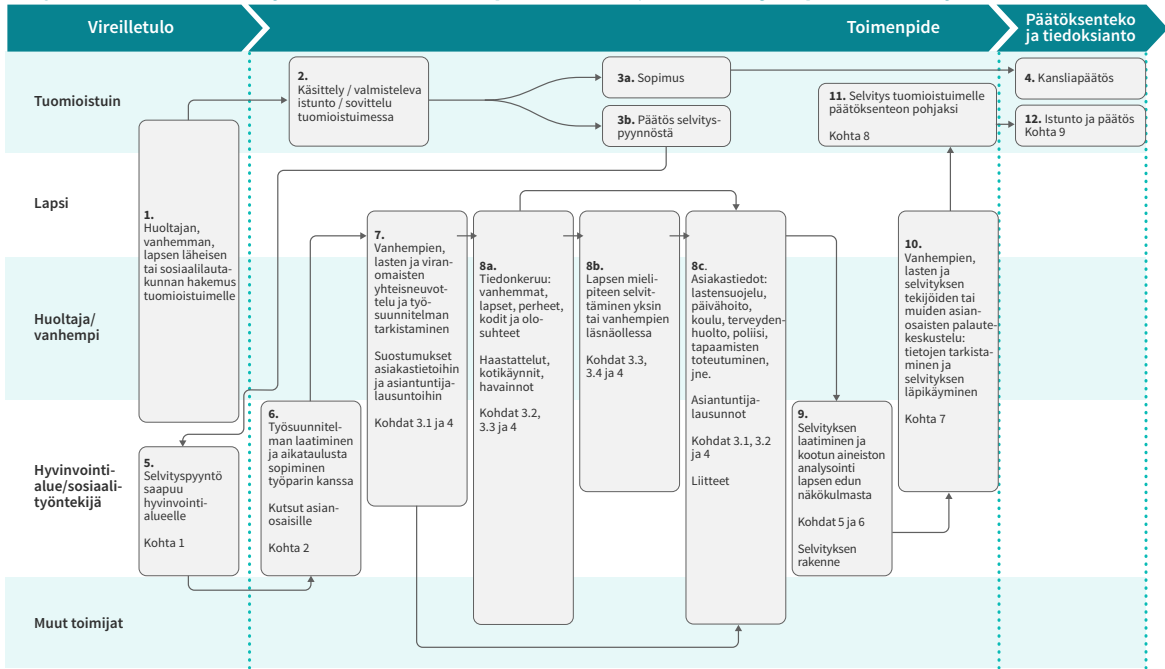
Vireilletulo

Toimenpide

Päätöksenteko ja tiedoksianto

Tuomioistuin

Lapsi

Huoltaja/ vanhempi

Hyvinvointialue/sosiaalityöntekijä

Muut toimijat

1. Huoltajan, vanhemman, lapsen läheisen tai sosiaalilautakunnan hakemus tuomioistuimelle

2. Käsittely / valmisteleva istunto / sovittelu tuomioistuimessa

3a. Sopimus

3b. Päätös selvityspyynnöstä

4. Kansliapäätös

5. Selvityspyyntö saapuu hyvinvointialueelle

Kohta 1

6. Työsuunnitelman laatiminen ja aikataulusta sopiminen työparin kanssa

Kutsut asianosaisille

Kohta 2

7. Vanhempien, lasten ja viranomaisten yhteisneuvottelu ja työsuunnitelman tarkistaminen

Suostumukset asiakastietoihin ja asiantuntijalausuntoihin

Kohdat 3.1 ja 4

8a. Tiedonkeruu: vanhemmat, lapset, perheet, kodit ja olosuhteet

Haastattelut, kotikäynnit, havainnot

Kohdat 3.2, 3.3 ja 4

8b. Lapsen mielipiteen selvittäminen yksin tai vanhempien läsnäollessa

Kohdat 3.3, 3.4 ja 4

8c. Asiakastiedot: lastensuojelu, päivähoito, koulu, terveydenhuolto, poliisi, tapaamisten toteutuminen, jne.

Asiantuntijalausunnot

Kohdat 3.1, 3.2 ja 4

Liitteet

9. Selvityksen laatiminen ja kootun aineiston analysointi lapsen edun näkökulmasta

Kohdat 5 ja 6

Selvityksen rakenne

10. Vanhempien, lasten ja selvityksen tekijöiden tai muiden asianosaisten palautekeskustelu: tietojen tarkistaminen ja selvityksen läpikäyminen

Kohta 7

11. Selvitys tuomioistuimelle päätöksenteon pohjaksi

Kohta 8

12. Istunto ja päätös Kohta 9